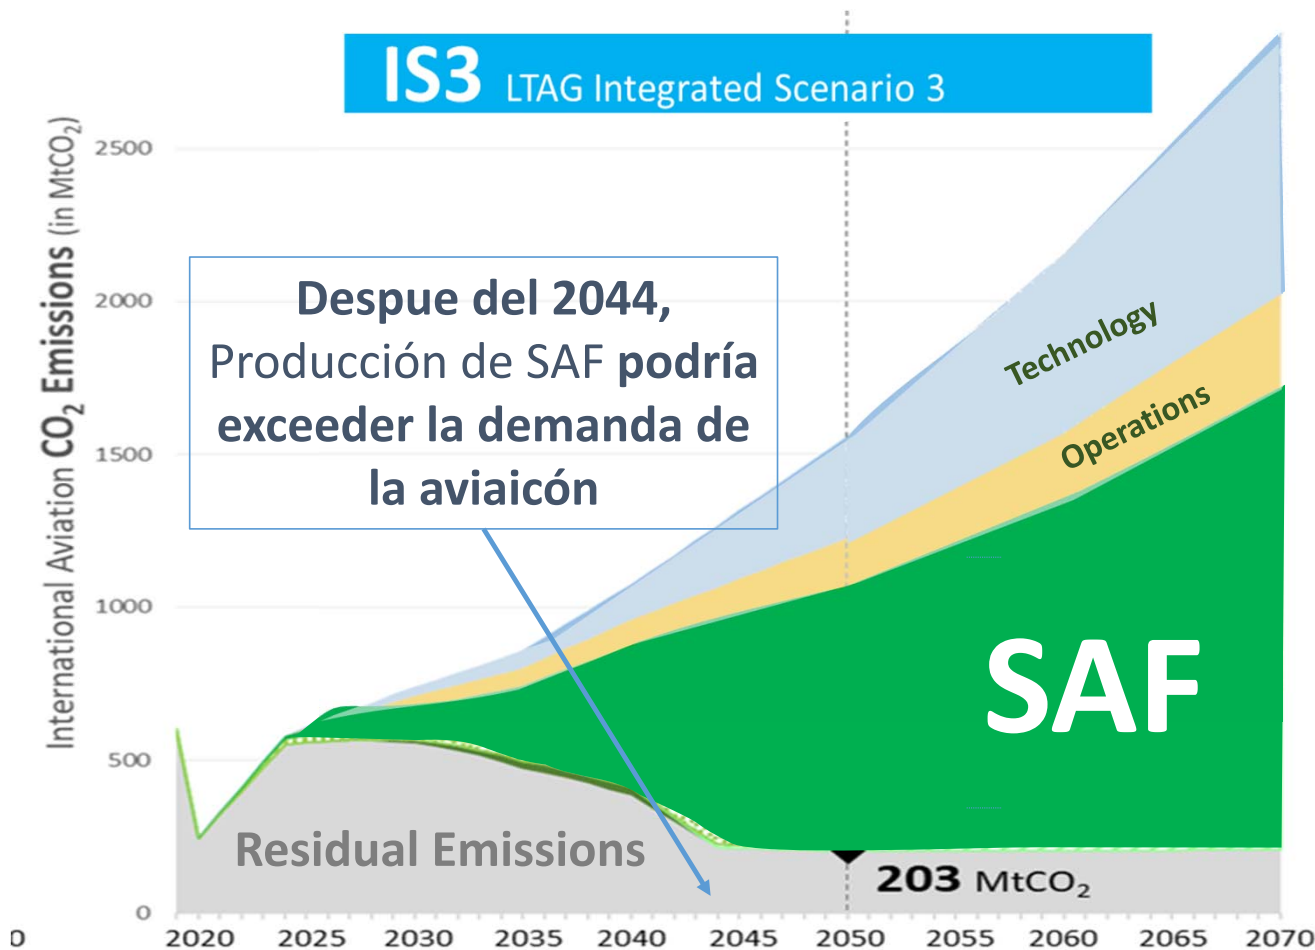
IS3 LTAG Integrated Scenario 3

International Aviation $CO_2$ Emissions (in $MtCO_2$)

2500
2000
1500
1000
500
0

Despue del 2044, Producción de SAF podría exceeder la demanda de la aviaicón

Technology

Operations

SAF

Residual Emissions

203 $MtCO_2$

0
2020 2025 2030 2035 2040 2045 2050 2055 2060 2065 2070